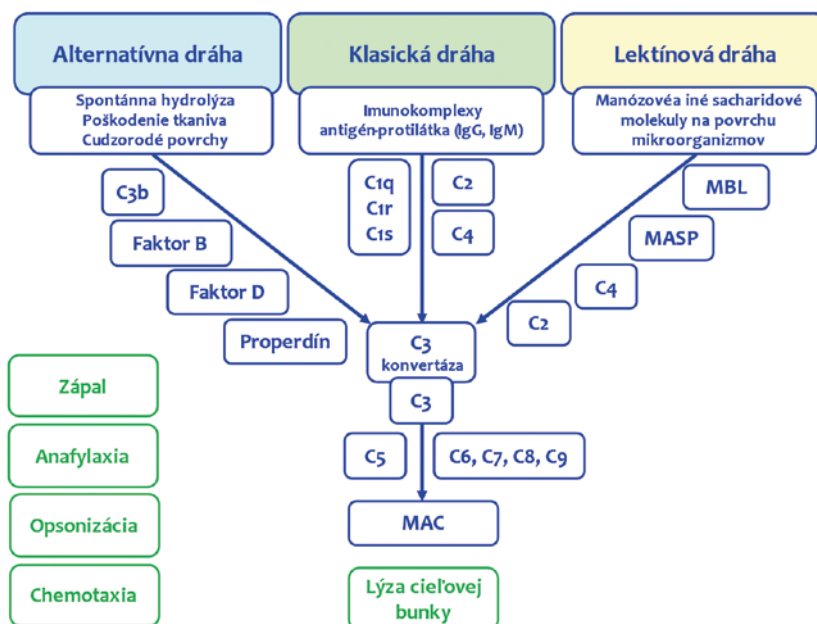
Alternatívna dráha

Spontánna hydrolýza
Poškodenie tkaniva
Cudzorodé povrchy

Klasická dráha

Imunokomplexy
antigén-protilátka (IgG, IgM)

Lektínová dráha

Manózovéa iné sacharidové molekuly na povrchu mikroorganizmov

C3b

Faktor B

Faktor D

Properdín

C1q
C1r
C1s

C2

C4

MBL

MASP

C4

C2

C3
konvertáza

C3

C5

C6, C7, C8, C9

MAC

Lýza cieľovej bunky

Zápal

Anafylaxia

Opsonizácia

Chemotaxia